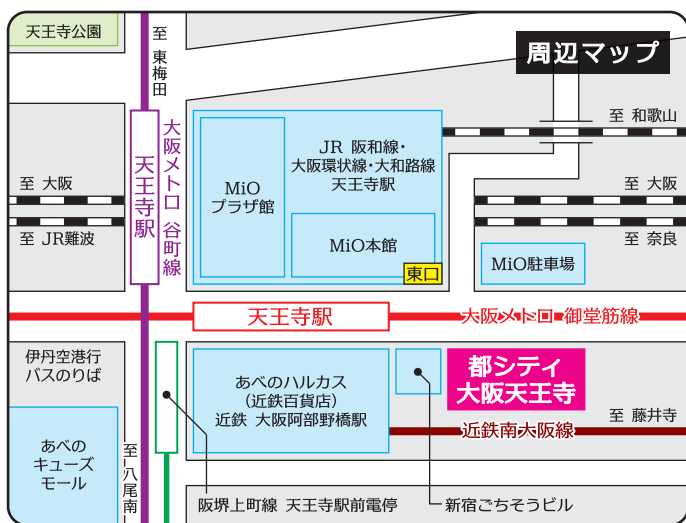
天王寺公園

至 東梅田

周辺マップ

至 和歌山

大阪メトロ 谷町線

天王寺駅

MiO プラザ館

JR 阪和線・大阪環状線・大和路線 天王寺駅

MiO本館

東口

至 大阪

至 JR難波

至 大阪

至 奈良

MiO駐車場

天王寺駅

大阪メトロ 御堂筋線

伊丹空港行 バスのりば

あべのハルカス (近鉄百貨店) 近鉄 大阪阿部野橋駅

都シティ 大阪天王寺

至 藤井寺

近鉄南大阪線

あべの キューズ モール

至 八尾南

阪堺上町線 天王寺駅前電停

新宿ごちそうビル